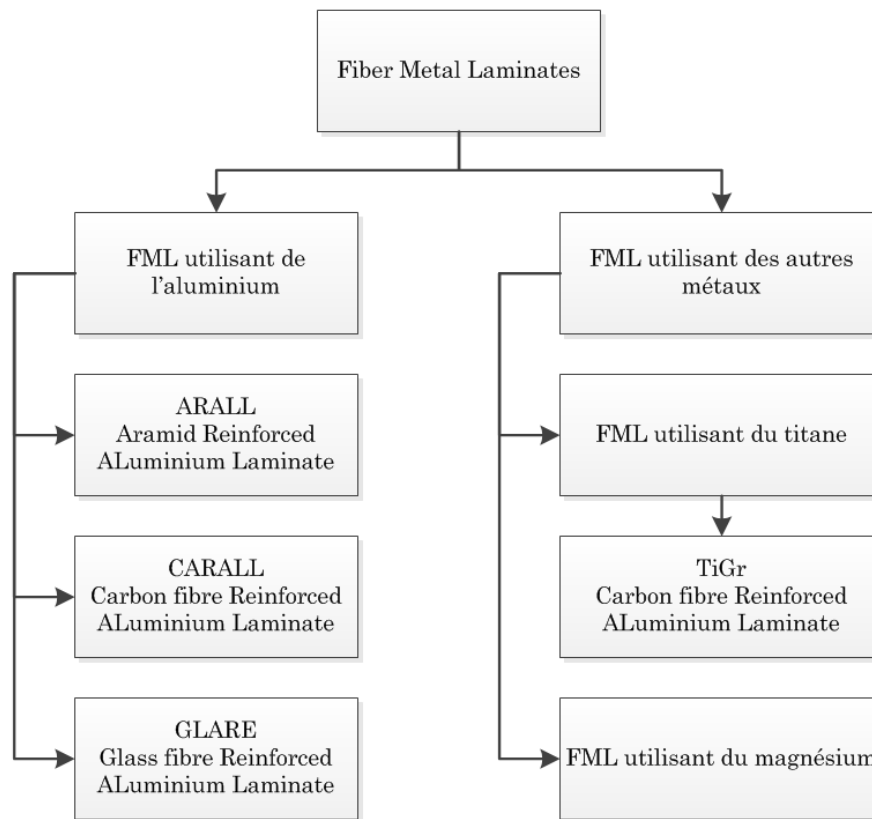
Fiber Metal Laminates

FML utilisant de l'aluminium

ARALL
Aramid Reinforced ALuminium Laminate

CARALL
Carbon fibre Reinforced ALuminium Laminate

GLARE
Glass fibre Reinforced ALuminium Laminate

FML utilisant des autres métaux

FML utilisant du titane

TiGr
Carbon fibre Reinforced ALuminium Laminate

FML utilisant du magnésium